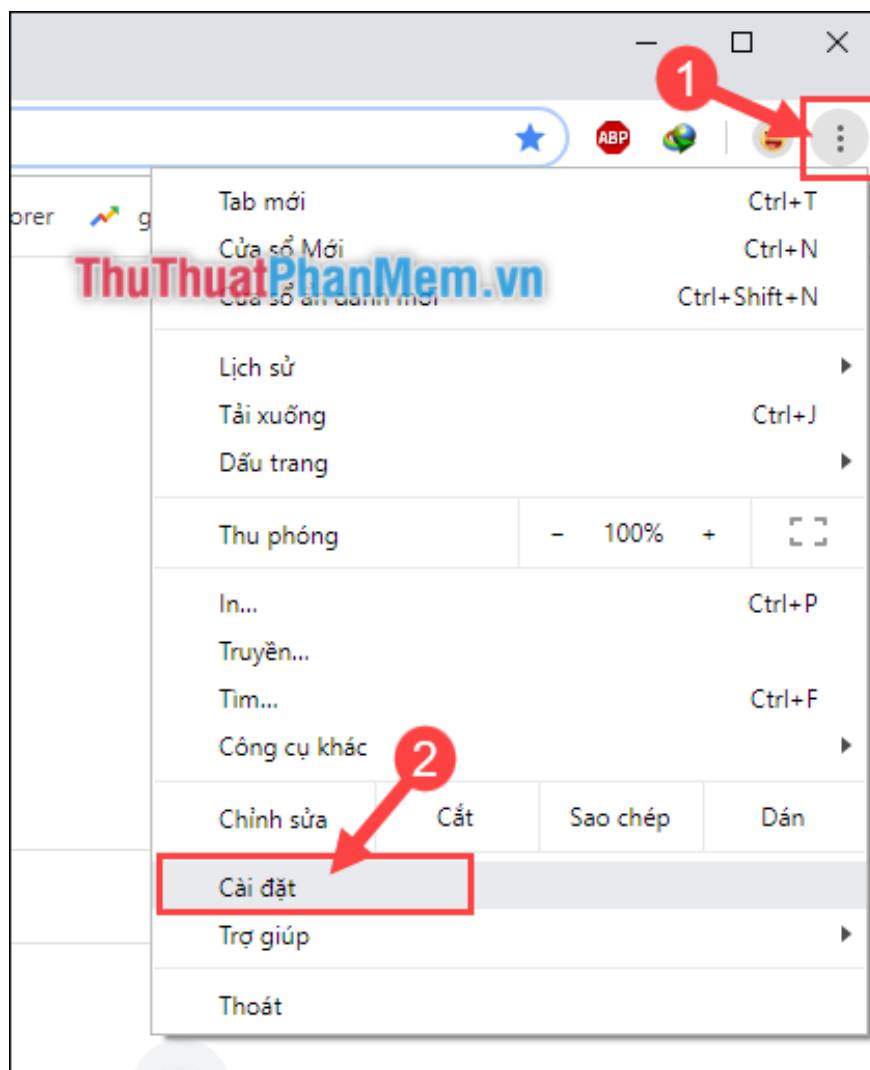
1

ABP

orer g

Tab mới Ctrl+T
Cửa sổ Mới Ctrl+N
ThuThuatPhanMem.vn
Cửa sổ ẩn danh mới Ctrl+Shift+N

Lịch sử
Tải xuống Ctrl+J
Dấu trang

Thu phóng – 100% +

In... Ctrl+P
Truyền...
Tìm... Ctrl+F
Công cụ khác

2

Chỉnh sửa Cắt Sao chép Dán

Cài đặt
Trợ giúp

Thoát